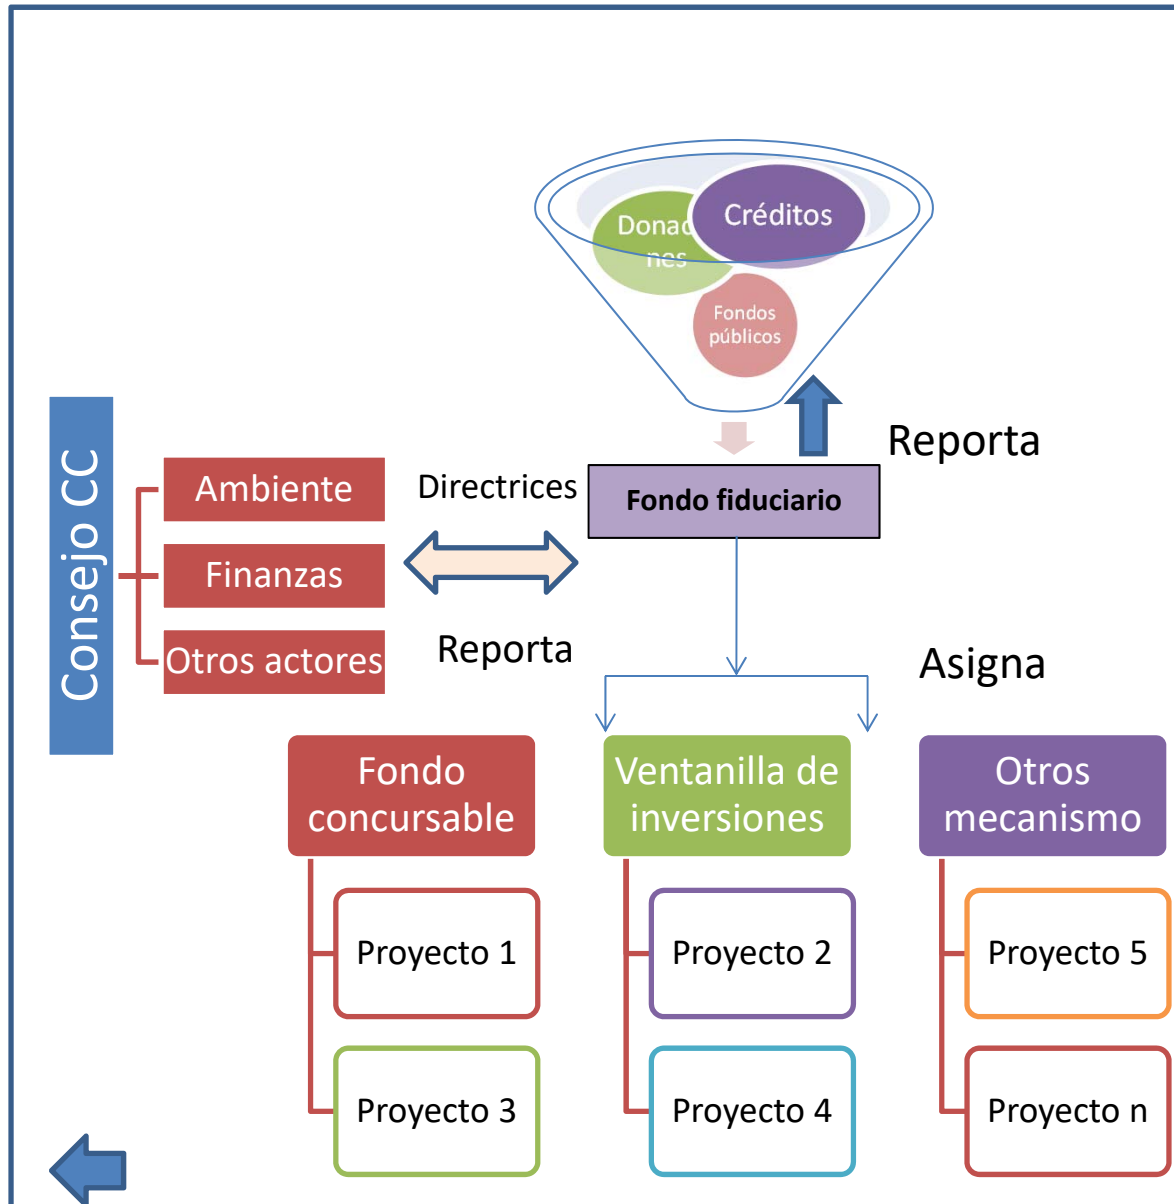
Donac nes

Créditos

Fondos públicos

Reporta

Consejo CC

Ambiente

Finanzas

Otros actores

Directrices

Reporta

Fondo fiduciario

Asigna

Fondo concursable

Ventanilla de inversiones

Otros mecanismo

Proyecto 1

Proyecto 3

Proyecto 2

Proyecto 4

Proyecto 5

Proyecto n